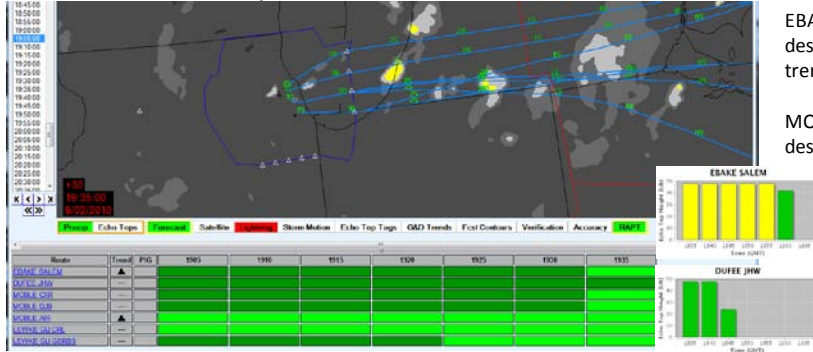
18:45:00
18:50:00
18:55:00
19:00:00
19:05:00
19:10:00
19:15:00
19:20:00
19:25:00
19:30:00
19:35:00
19:40:00
19:45:00
19:50:00
19:55:00
20:00:00
20:05:00
20:10:00
20:15:00
20:20:00
20:25:00
20:30:00

+30
19:35:00
8/02/2010

Precip | Echo Tops | Forecast | Satellite | Lightning | Storm Motion | Echo Top Tags | G&D Trends | Fcst Contours | Verification | Accuracy | RAPT

| Route | Trend | P/G | 1905 | 1910 | 1915 | 1920 | 1925 | 1930 | 1935 |
|---|---|---|---|---|---|---|---|---|---|
| EBAKE SALEM | ▲ | | | | | | | | |
| DUFEE JHW | — | | | | | | | | |
| MOBILE ORI | — | | | | | | | | |
| MOBILE EUH | — | | | | | | | | |
| MOBILE AFI | ▲ | | | | | | | | |
| LEYNE SU CRL | — | | | | | | | | |
| LEYNE SU GERBS | — | | | | | | | | |

EBA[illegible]
des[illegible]
tre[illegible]

MO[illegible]
des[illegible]

EBAKE SALEM
Echo Top Height (kft)
Time (GMT)

DUFEE JHW
Echo Top Height (kft)
Time (GMT)